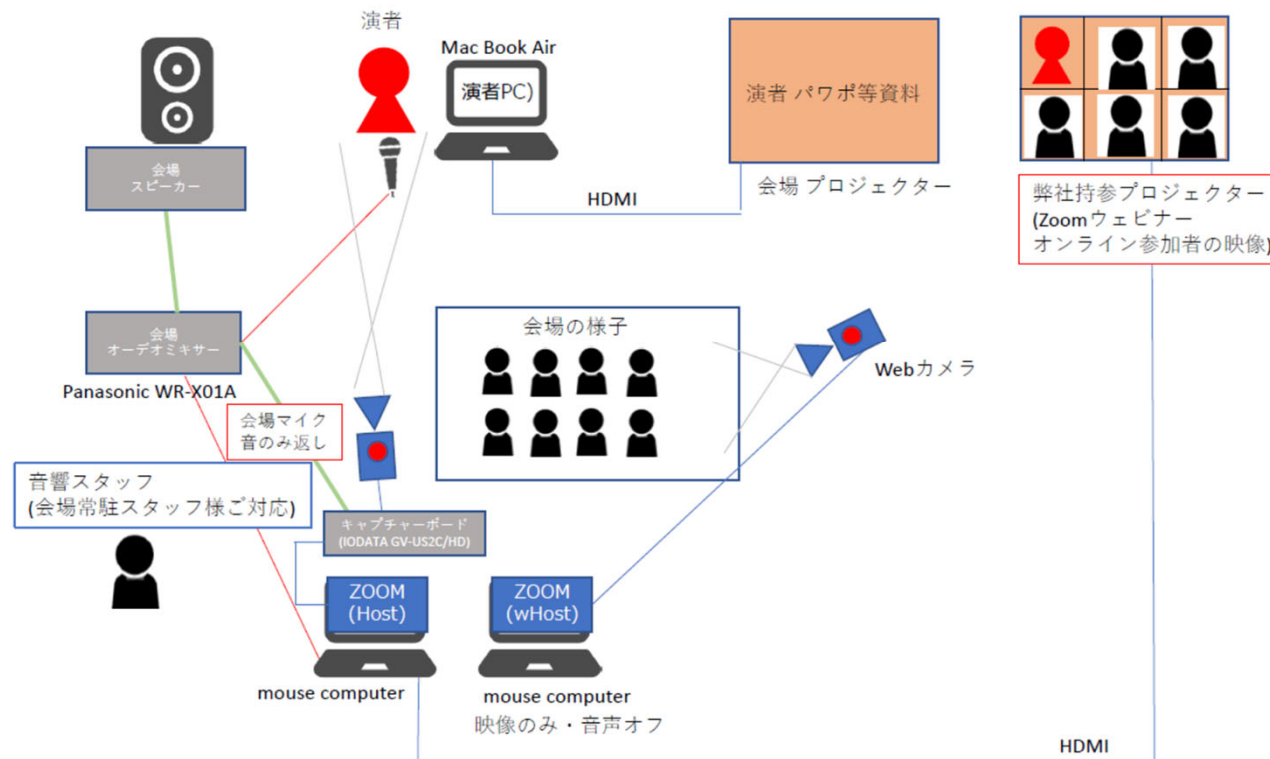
演者

Mac Book Air

演者PC)

演者 パワポ等資料

会場 プロジェクター

HDMI

弊社持参プロジェクター
(Zoomウェビナー
オンライン参加者の映像)

会場
スピーカー

会場
オーデオミキサー

Panasonic WR-X01A

会場の様子

Webカメラ

会場マイク
音のみ返し

音響スタッフ
(会場常駐スタッフ様ご対応)

キャプチャーボード
(IODATA GV-US2C/HD)

ZOOM
(Host)

ZOOM
(wHost)

mouse computer

mouse computer
映像のみ・音声オフ

HDMI